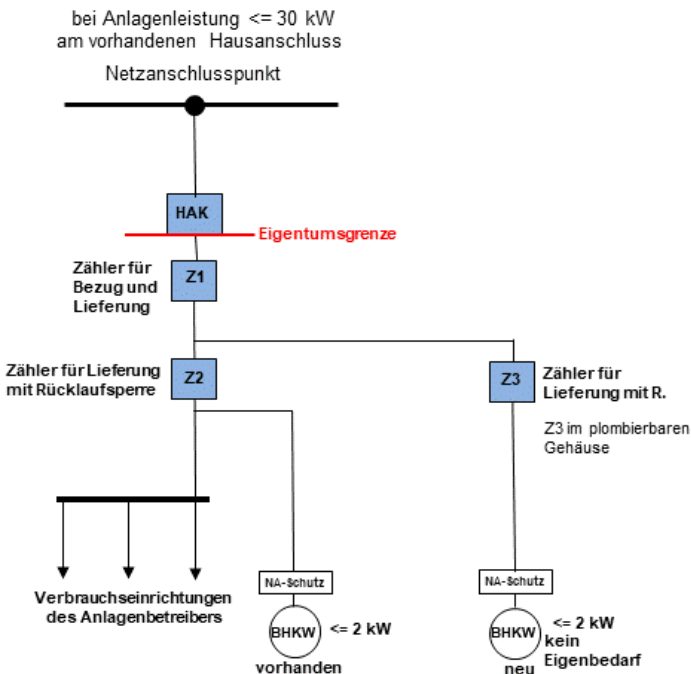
bei Anlagenleistung <= 30 kW
am vorhandenen Hausanschluss

Netzanschlusspunkt

HAK

Eigentumsgrenze

Zähler für Bezug und Lieferung

Z1

Zähler für Lieferung mit Rücklaufsperre

Z2

Z3

Zähler für Lieferung mit R.

Z3 im plombierbaren Gehäuse

Verbrauchseinrichtungen des Anlagenbetreibers

NA-Schutz

BHKW

<= 2 kW

vorhanden

NA-Schutz

BHKW

<= 2 kW
kein Eigenbedarf

neu